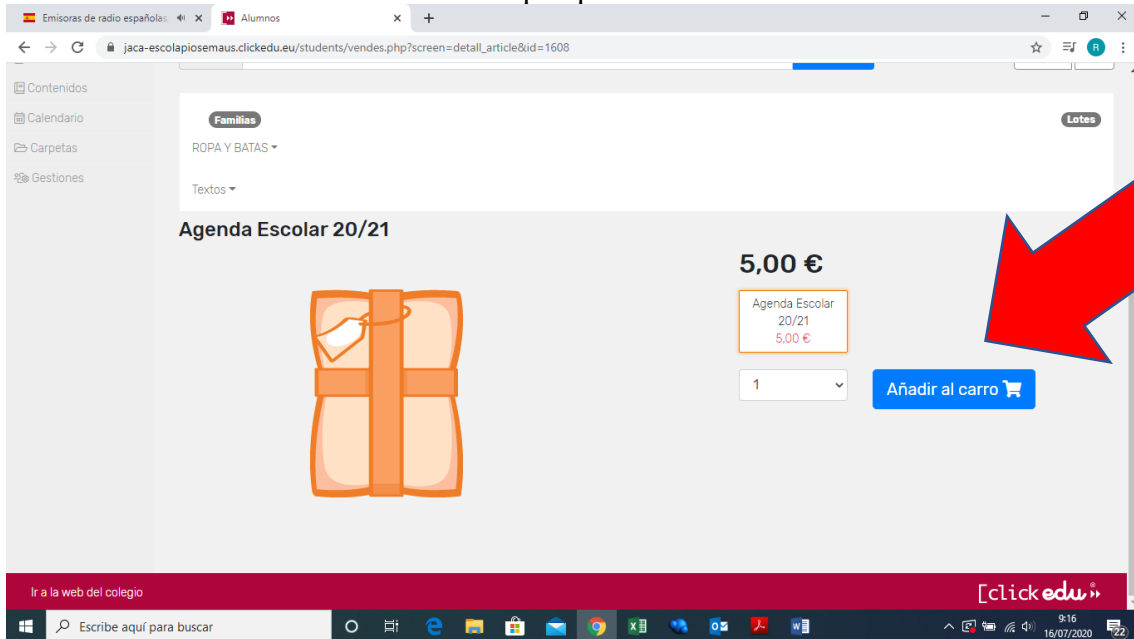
Emisoras de radio españolas ×
Alumnos ×
+

jaca-escolapiosemaus.clickedu.eu/students/vendes.php?screen=detall_article&id=1608

R

Contenidos
Calendario
Carpetas
Gestiones

Familias
Lotes
ROPA Y BATAS
Textos

Agenda Escolar 20/21

5,00 €

Agenda Escolar 20/21
5,00 €

1

Añadir al carro

Ir a la web del colegio

[click edu

Escribe aquí para buscar

9:16
16/07/2020
22